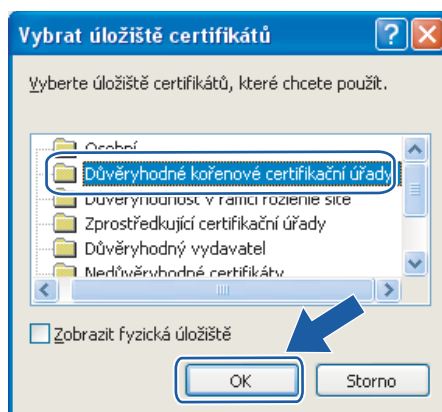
Vybrat úložiště certifikátů

?

Vyberte úložiště certifikátů, které chcete použít.

Osobní
Důvěryhodné kořenové certifikační úřady
Důvěryhodnost v rámci rozlehlé sítě
Zprostředkující certifikační úřady
Důvěryhodný vydavatel
Nedůvěryhodné certifikáty

Zobrazit fyzická úložiště

OK

Storno